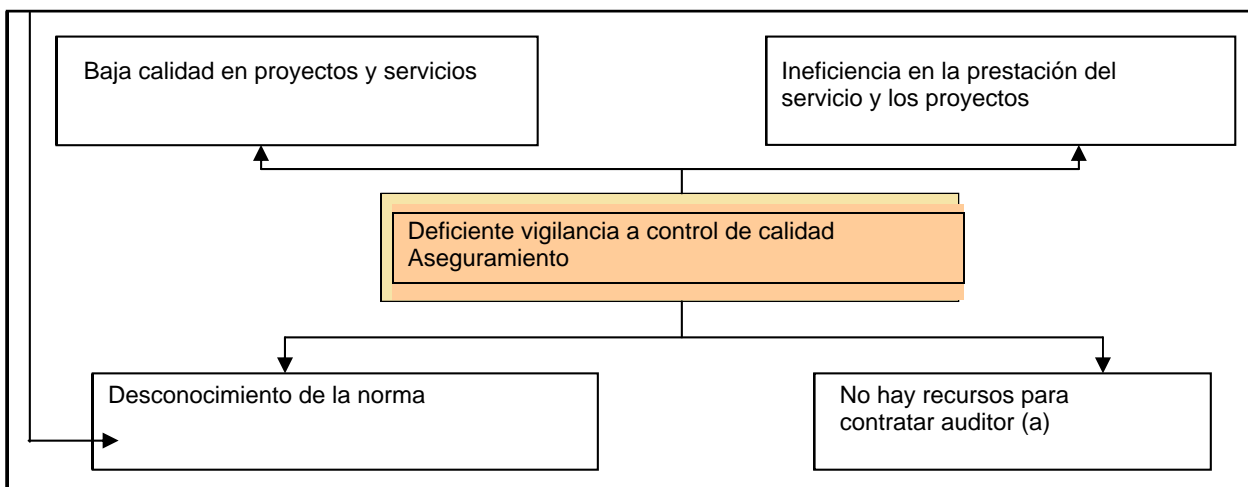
Baja calidad en proyectos y servicios

Ineficiencia en la prestación del servicio y los proyectos

Deficiente vigilancia a control de calidad Aseguramiento

Desconocimiento de la norma

No hay recursos para contratar auditor (a)